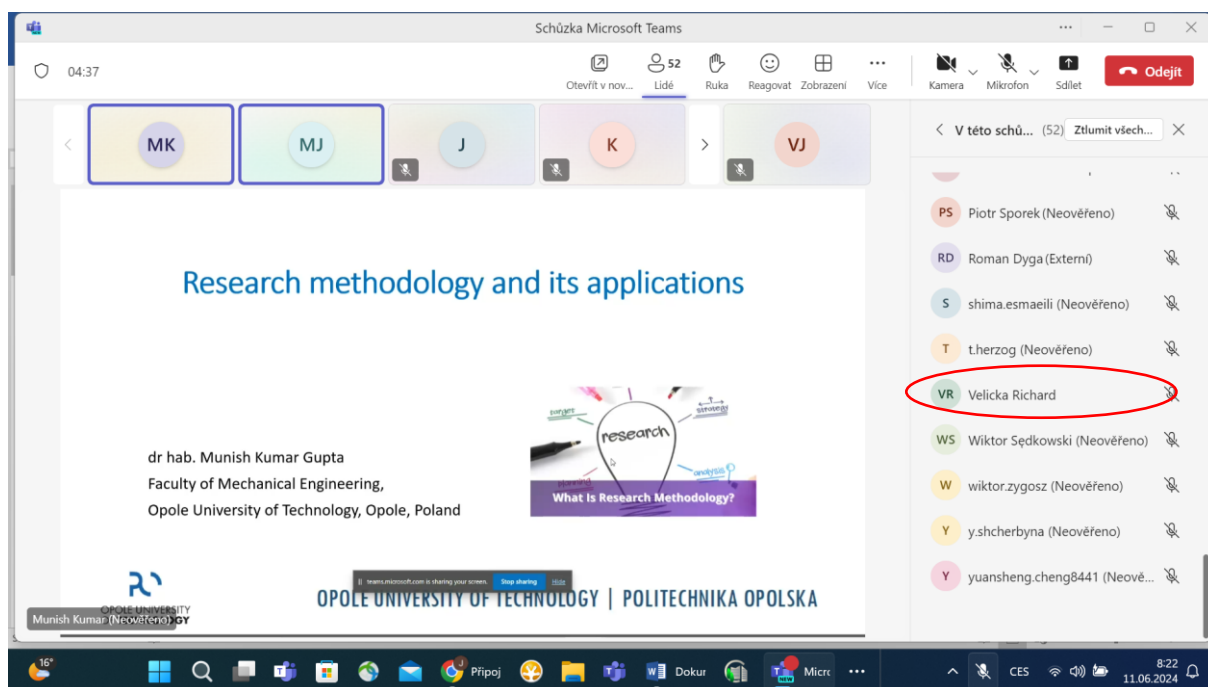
Schůzka Microsoft Teams

04:37

Otevřít v nov... 52 Lidé Ruka Reagovat Zobrazení Více Kamera Mikrofon Sdílet Odejít

MK MJ J K VJ

V této schů... (52) Ztlumit všech...

PS Piotr Sporek (Neověřeno)
RD Roman Dyga (Externí)
S shima.esmaeili (Neověřeno)
T t.herzog (Neověřeno)
VR Velicka Richard
WS Wiktor Sędkowski (Neověřeno)
W wiktor.zygosz (Neověřeno)
Y y.shcherbyna (Neověřeno)
Y yuansheng.cheng8441 (Neově...

Research methodology and its applications

dr hab. Munish Kumar Gupta
Faculty of Mechanical Engineering,
Opole University of Technology, Opole, Poland

research
What Is Research Methodology?

teams.microsoft.com is sharing your screen. Stop sharing Hide

OPOLE UNIVERSITY OF TECHNOLOGY | POLITECHNIKA OPOLSKA

OPOLE UNIVERSITY OF TECHNOLOGY

Munish Kumar (Neověřeno)

16° Připoj Dokur Micro CES 8:22 11.06.2024